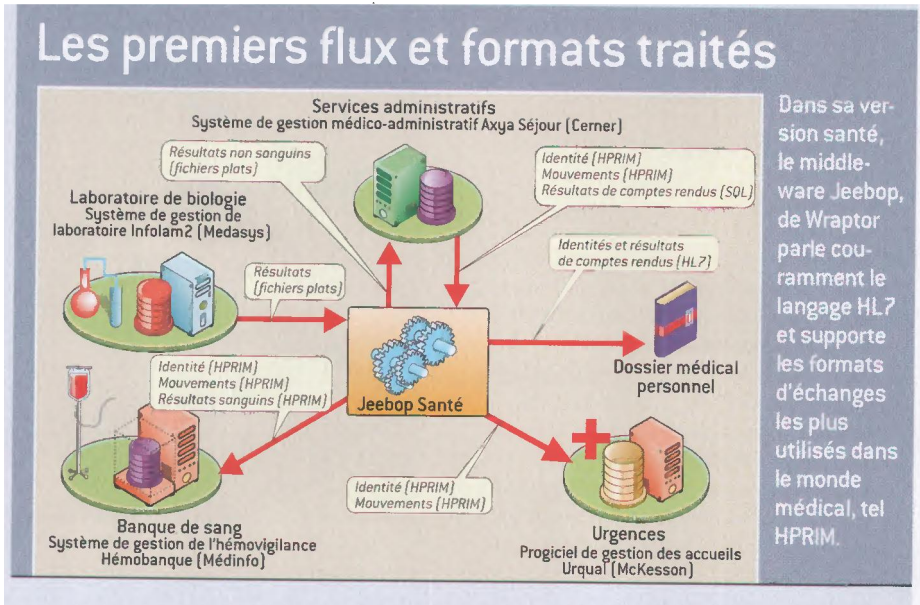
Les premiers flux et formats traités

Services administratifs
Système de gestion médico-administratif Axya Séjour (Cerner)

Résultats non sanguins (fichiers plats)

Identité (HPRIM)
Mouvements (HPRIM)
Résultats de comptes rendus (SQL)

Laboratoire de biologie
Système de gestion de laboratoire Infolam2 (Medasys)

Identités et résultats de comptes rendus (HL7)

Résultats (fichiers plats)

Jeebop Santé

Dossier médical personnel

Identité (HPRIM)
Mouvements (HPRIM)
Résultats sanguins (HPRIM)

Identité (HPRIM)
Mouvements (HPRIM)

Banque de sang
Système de gestion de l'hémovigilance
Hémobanque (Médinfo)

Urgences
Progiciel de gestion des accueils
Urqual (McKesson)

Dans sa version santé, le middleware Jeebop, de Wraptor parle couramment le langage HL7 et supporte les formats d'échanges les plus utilisés dans le monde médical, tel HPRIM.